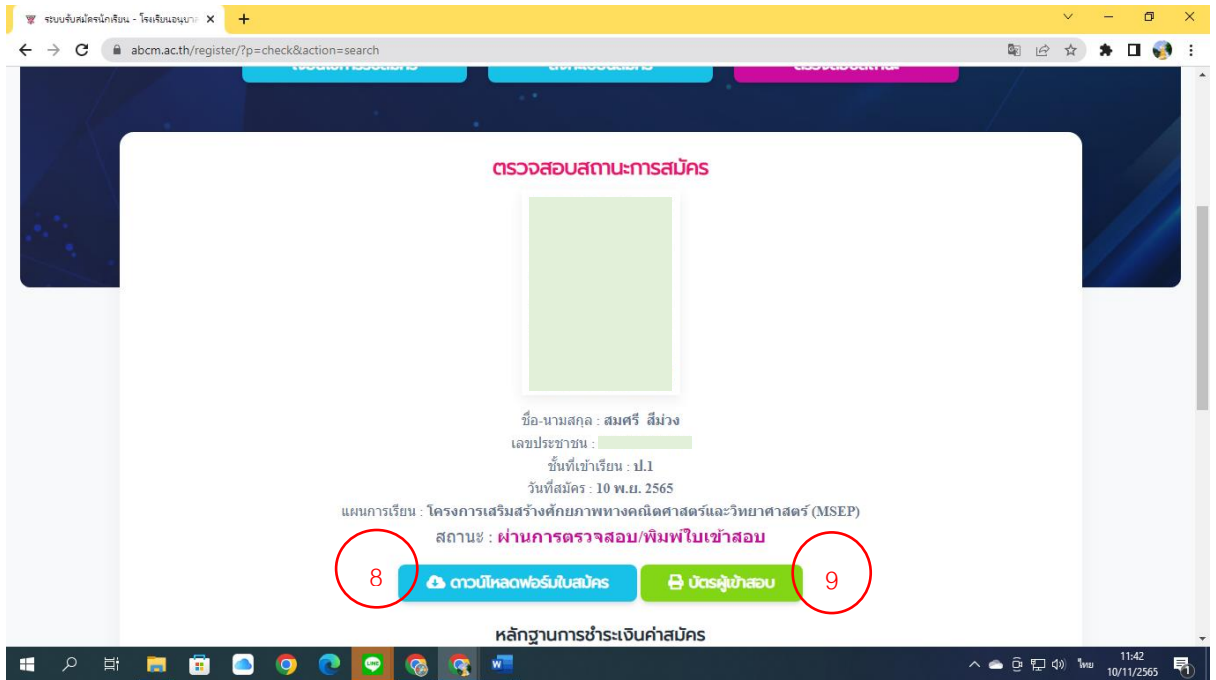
ระบบรับสมัครนักเรียน - โรงเรียนอนุบา ×

abcm.ac.th/register/?p=check&action=search

ตรวจสอบสถานะการสมัคร

ชื่อ-นามสกุล : สมศรี สีม่วง
เลขประชาชน :
ชั้นที่เข้าเรียน : ป.1
วันที่สมัคร : 10 พ.ย. 2565
แผนการเรียน : โครงการเสริมสร้างศักยภาพทางคณิตศาสตร์และวิทยาศาสตร์ (MSEP)
สถานะ : ผ่านการตรวจสอบ/พิมพ์ใบเข้าสอบ

8

ดาวน์โหลดฟอร์มใบสมัคร

บัตรผู้เข้าสอบ

9

หลักฐานการชำระเงินค่าสมัคร

ไทย 11:42 10/11/2565